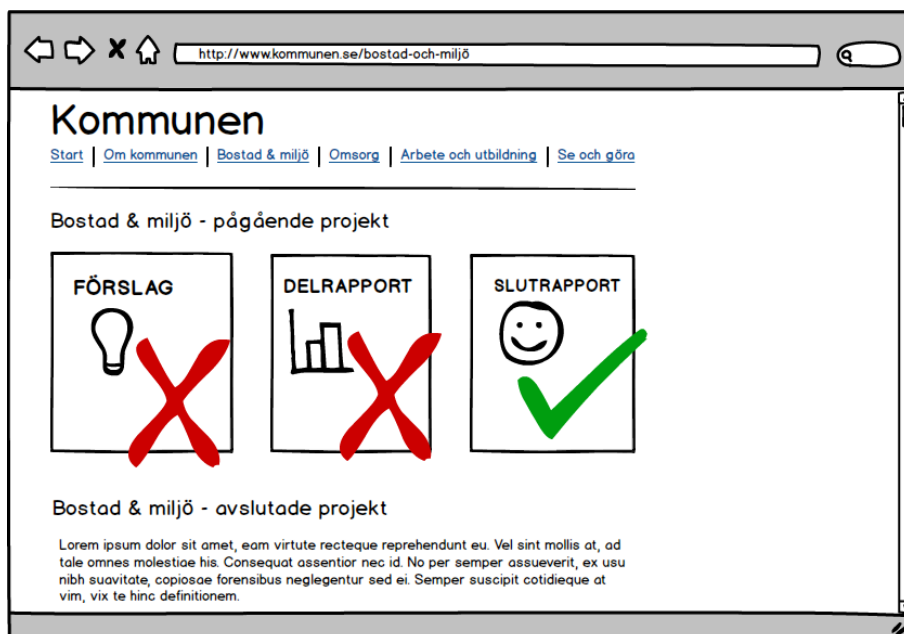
http://www.kommunen.se/bostad-och-miljö

Kommunen

Start | Om kommunen | Bostad & miljö | Omsorg | Arbete och utbildning | Se och göra

Bostad & miljö - pågående projekt

FÖRSLAG

DELRAPPORT

SLUTRAPPORT

Bostad & miljö - avslutade projekt

Lorem ipsum dolor sit amet, eam virtute recteque reprehendunt eu. Vel sint mollis at, ad tale omnes molestiae his. Consequat assentior nec id. No per semper assueverit, ex usu nibh suavitate, copiosae forensibus neglegentur sed ei. Semper suscipit cotidieque at vim, vix te hinc definitionem.